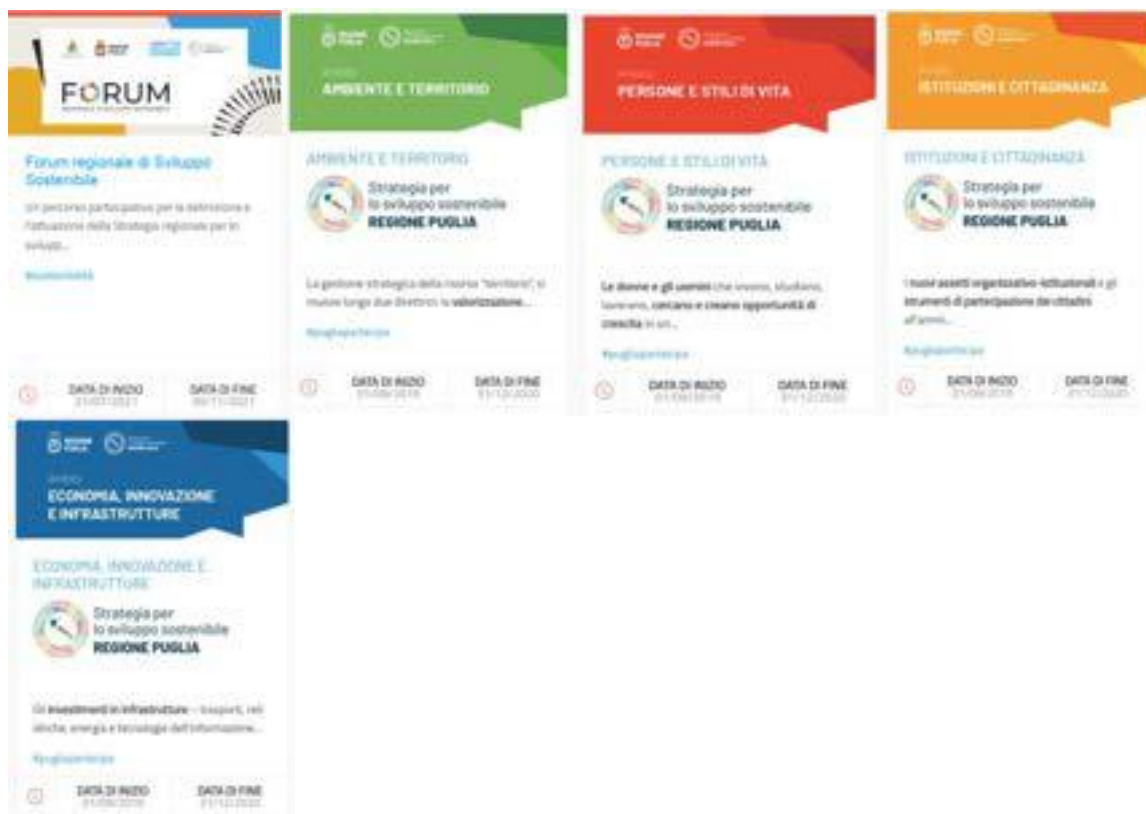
FORUM

Forum regionale di Sviluppo Sostenibile

Un percorso partecipativo per la definizione e l'attuazione della Strategia regionale per lo sviluppo...

#sostenibilità

DATA DI INIZIO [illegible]

DATA DI FINE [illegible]

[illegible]

AMBIENTE E TERRITORIO

AMBIENTE E TERRITORIO

Strategia per lo sviluppo sostenibile REGIONE PUGLIA

La gestione strategica della risorsa "territorio", si muove lungo due direttrici: la valorizzazione...

#pugliapartecipa

DATA DI INIZIO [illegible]

DATA DI FINE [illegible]

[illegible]

PERSONE E STILI DI VITA

PERSONE E STILI DI VITA

Strategia per lo sviluppo sostenibile REGIONE PUGLIA

Le donne e gli uomini che vivono, studiano, lavorano, cercano e creano opportunità di crescita in un...

#pugliapartecipa

DATA DI INIZIO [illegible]

DATA DI FINE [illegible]

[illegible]

ISTITUZIONI E CITTADINANZA

ISTITUZIONI E CITTADINANZA

Strategia per lo sviluppo sostenibile REGIONE PUGLIA

I nuovi assetti organizzativo-istituzionali e gli strumenti di partecipazione dei cittadini all'ammi...

#pugliapartecipa

DATA DI INIZIO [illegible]

DATA DI FINE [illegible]

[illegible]

ECONOMIA, INNOVAZIONE E INFRASTRUTTURE

ECONOMIA, INNOVAZIONE E INFRASTRUTTURE

Strategia per lo sviluppo sostenibile REGIONE PUGLIA

Gli investimenti in infrastrutture – trasporti, reti idriche, energia e tecnologie dell'informazione...

#pugliapartecipa

DATA DI INIZIO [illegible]

DATA DI FINE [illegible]